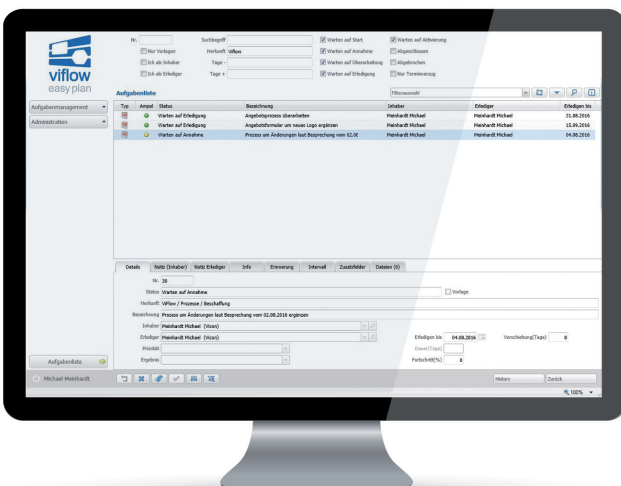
viflow
easyplan

Aufgabenmanagement
Administration

Nr. Suchbegriff
Nur Vorlagen Herkunft viflow
Ich als Inhaber Tage -
Ich als Erlediger Tage +

Warten auf Start
Warten auf Annahme
Warten auf Überarbeitung
Warten auf Erledigung

Warten auf Aktivierung
Abgeschlossen
Abgebrochen
Nur Terminverzug

Filterauswahl

Aufgabenliste

| Typ | Ampel | Status | Bezeichnung | Inhaber | Erlediger | Erledigen bis |
|---|---|---|---|---|---|---|
| | | Warten auf Erledigung | Angebotsprozess überarbeiten | Meinhardt Michael | Meinhardt Michael | 31.08.2016 |
| | | Warten auf Erledigung | Angebotsformular um neues Logo ergänzen | Meinhardt Michael | Meinhardt Michael | 15.09.2016 |
| | | Warten auf Annahme | Prozess um Änderungen laut Besprechung vom 02.08 | Meinhardt Michael | Meinhardt Michael | 04.08.2016 |

Details | Notiz (Inhaber) | Notiz Erlediger | Info | Erinnerung | Intervall | Zusatzfelder | Dateien (0)

Nr. 30
Status Warten auf Annahme
Vorlage
Herkunft ViFlow / Prozesse / Beschaffung
Bezeichnung Prozess um Änderungen laut Besprechung vom 02.08.2016 ergänzen
Inhaber Meinhardt Michael (Vicon)
Erlediger Meinhardt Michael (Vicon)
Priorität
Ergebnis
Erledigen bis 04.08.2016
Verschiebung(Tage) 0
Dauer(Tage)
Fortschritt(%) 0

Aufgabenliste

Michael Meinhardt

History
Zurück

100%